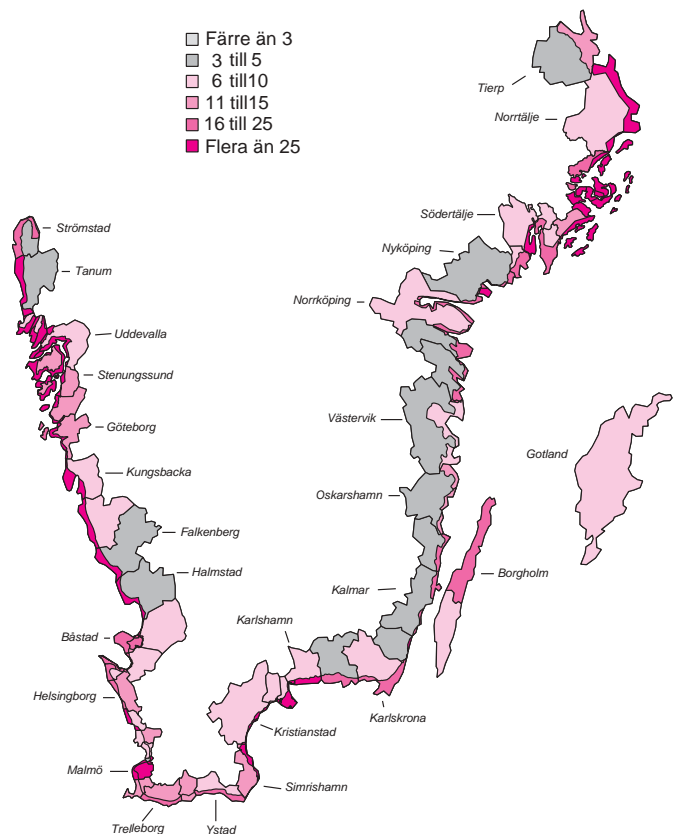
Färre än 3
3 till 5
6 till10
11 till15
16 till 25
Flera än 25

Tierp
Norrtälje
Södertälje
Nyköping
Norrköping
Västervik
Gotland
Oskarshamn
Borgholm
Kalmar
Karlshamn
Karlskrona
Kristianstad
Simrishamn
Ystad
Trelleborg
Malmö
Helsingborg
Båstad
Halmstad
Falkenberg
Kungsbacka
Göteborg
Stenungssund
Uddevalla
Tanum
Strömstad